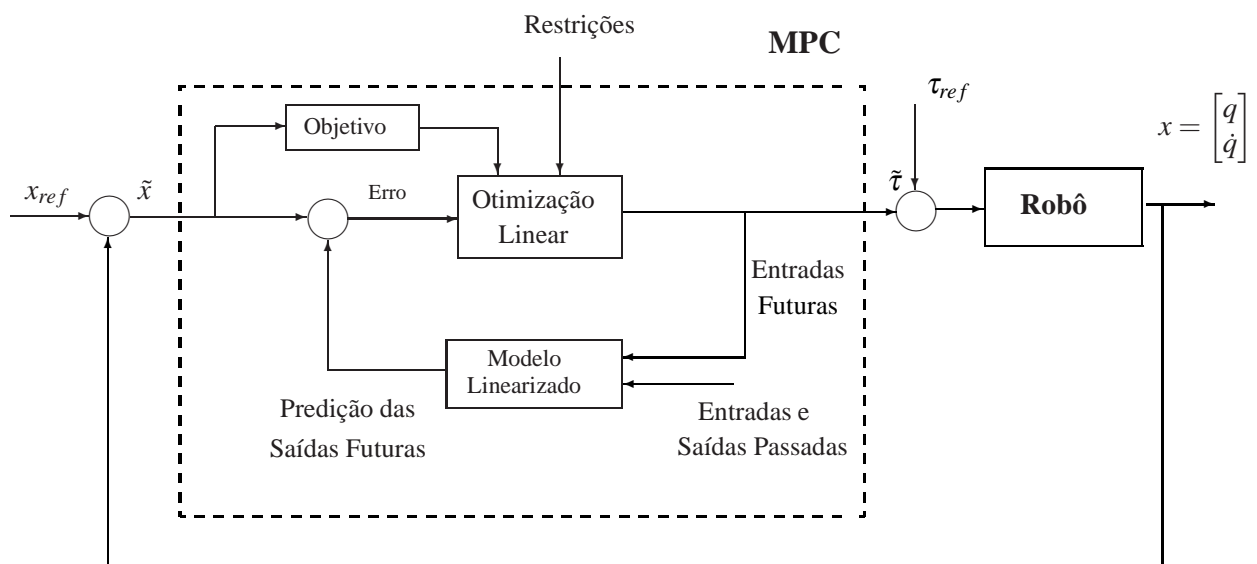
Restrições

MPC

$\tau_{ref}$

Objetivo

$x = \begin{bmatrix} q \\ \dot{q} \end{bmatrix}$

$x_{ref}$

$\tilde{x}$

Erro

Otimização Linear

$\tilde{\tau}$

Robô

Entradas Futuras

Modelo Linearizado

Predição das Saídas Futuras

Entradas e Saídas Passadas